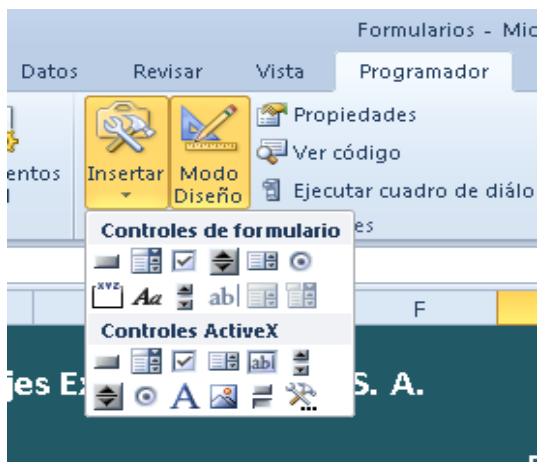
Formularios - Mic

Datos Revisar Vista Programador

entos

Insertar

Modo Diseño

Propiedades

Ver código

Ejecutar cuadro de diálo

es

Controles de formulario

XYZ Aa abl

Controles ActiveX

abl

A

F

jes Ex S. A.